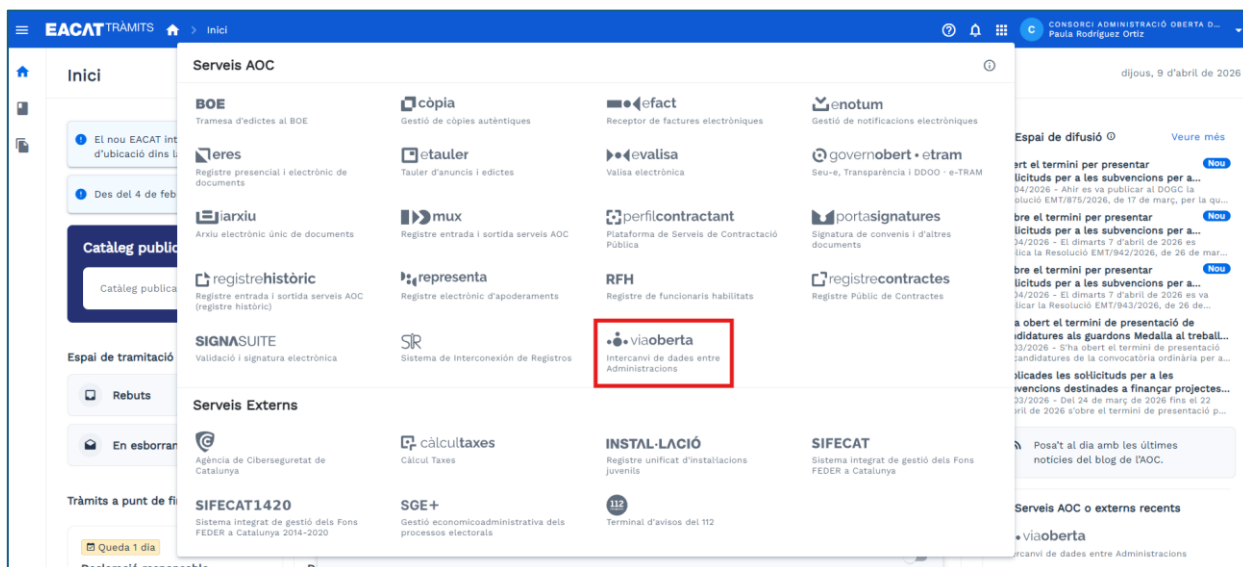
EACAT TRÀMITS > Inici

CONSORCI ADMINISTRACIÓ OBERTA D...
Paula Rodríguez Ortiz

Inici

dijous, 9 d'abril de 2026

El nou EACAT int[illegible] d'ubicació dins l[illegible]

Des del 4 de feb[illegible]

Catàleg public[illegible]

Catàleg publica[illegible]

Espai de tramitació

Rebuts

En esborran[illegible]

Tràmits a punt de fi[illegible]

Queda 1 dia

Serveis AOC

BOE
Tramesa d'edictes al BOE

còpia
Gestió de còpies autèntiques

efact
Receptor de factures electròniques

enotum
Gestió de notificacions electròniques

eres
Registre presencial i electrònic de documents

etauler
Tauler d'anuncis i edictes

evalisa
Valisa electrònica

governobert • etram
Seu-e, Transparència i DDOO · e-TRAM

iarxiu
Arxiu electrònic únic de documents

mux
Registre entrada i sortida serveis AOC

perfilcontractant
Plataforma de Serveis de Contractació Pública

portasignatures
Signatura de convenis i d'altres documents

registrehistòric
Registre entrada i sortida serveis AOC (registre històric)

representa
Registre electrònic d'apoderaments

RFH
Registre de funcionaris habilitats

registrecontractes
Registre Públic de Contractes

SIGNASUITE
Validació i signatura electrònica

SIR
Sistema de Interconexión de Registros

viaoberta
Intercanvi de dades entre Administracions

Serveis Externs

Agència de Ciberseguretat de Catalunya

càlcultaxes
Càlcul Taxes

INSTAL·LACIÓ
Registre unificat d'instal·lacions juvenils

SIFECAT
Sistema integrat de gestió dels Fons FEDER a Catalunya

SIFECAT1420
Sistema integrat de gestió dels Fons FEDER a Catalunya 2014-2020

SGE+
Gestió economicoadministrativa dels processos electorals

112
Terminal d'avisos del 112

Espai de difusió
Veure més

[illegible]ert el termini per presentar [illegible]licituds per a les subvencions per a... Nou
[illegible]04/2026 - Ahir es va publicar al DOGC la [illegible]olució EMT/875/2026, de 17 de març, per la qu...

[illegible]bre el termini per presentar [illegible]licituds per a les subvencions per a... Nou
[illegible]04/2026 - El dimarts 7 d'abril de 2026 es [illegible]lica la Resolució EMT/942/2026, de 26 de mar...

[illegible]bre el termini per presentar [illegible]licituds per a les subvencions per a... Nou
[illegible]04/2026 - El dimarts 7 d'abril de 2026 es va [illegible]licar la Resolució EMT/943/2026, de 26 de ma...

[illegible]a obert el termini de presentació de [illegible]didatures als guardons Medalla al treball...
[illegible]03/2026 - S'ha obert el termini de presentació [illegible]candidatures de la convocatòria ordinària per a...

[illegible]plicades les sol·licituds per a les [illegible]vencions destinades a finançar projectes...
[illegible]03/2026 - Del 24 de març de 2026 fins el 22 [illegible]ril de 2026 s'obre el termini de presentació p...

Posa't al dia amb les últimes notícies del blog de l'AOC.

Serveis AOC o externs recents

viaoberta
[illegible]rcanvi de dades entre Administracions